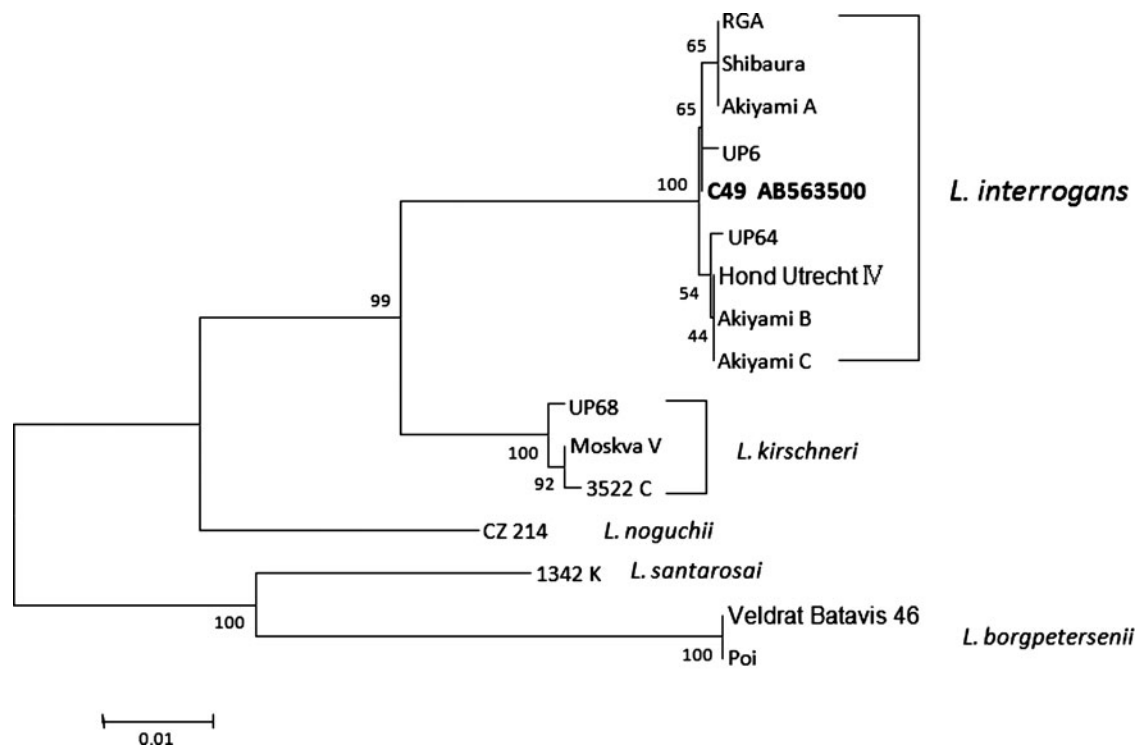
RGA
65
Shibaura
65
Akiyami A
UP6
100
**C49 AB563500**
*L. interrogans*
UP64
Hond Utrecht Ⅳ
54
Akiyami B
44
Akiyami C
99
UP68
Moskva V
100
*L. kirschneri*
92
3522 C
CZ 214
*L. noguchii*
1342 K
*L. santarosai*
100
Veldrat Batavis 46
*L. borgpetersenii*
100
Poi
0.01